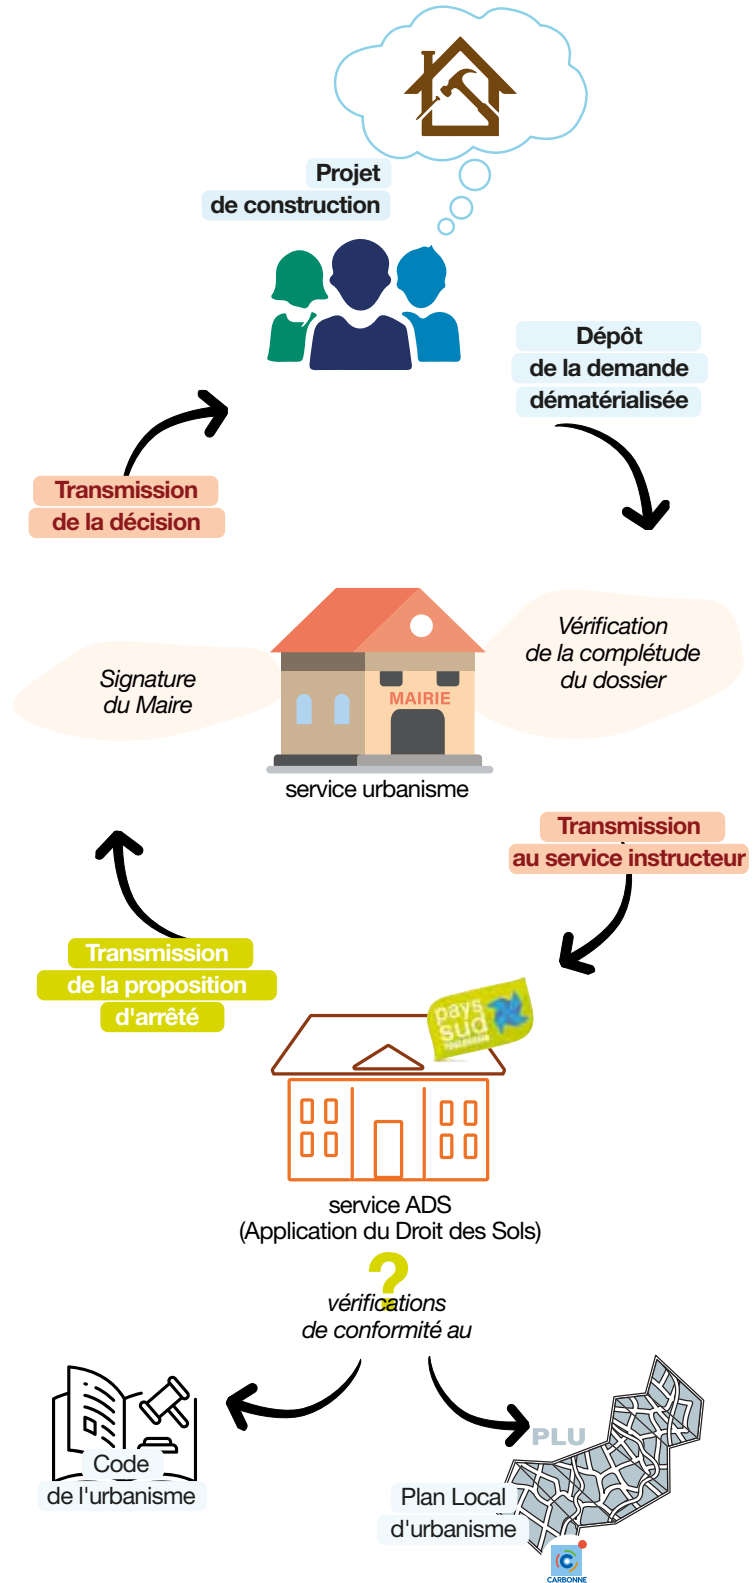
Projet
de construction

Dépôt
de la demande
dématérialisée

Transmission
de la décision

Vérification
de la complétude
du dossier

Signature
du Maire

MAIRIE

service urbanisme

Transmission
au service instructeur

Transmission
de la proposition
d'arrêté

pays
sud

service ADS
(Application du Droit des Sols)

vérifications
de conformité au

Code
de l'urbanisme

PLU

Plan Local
d'urbanisme

CARBONNE